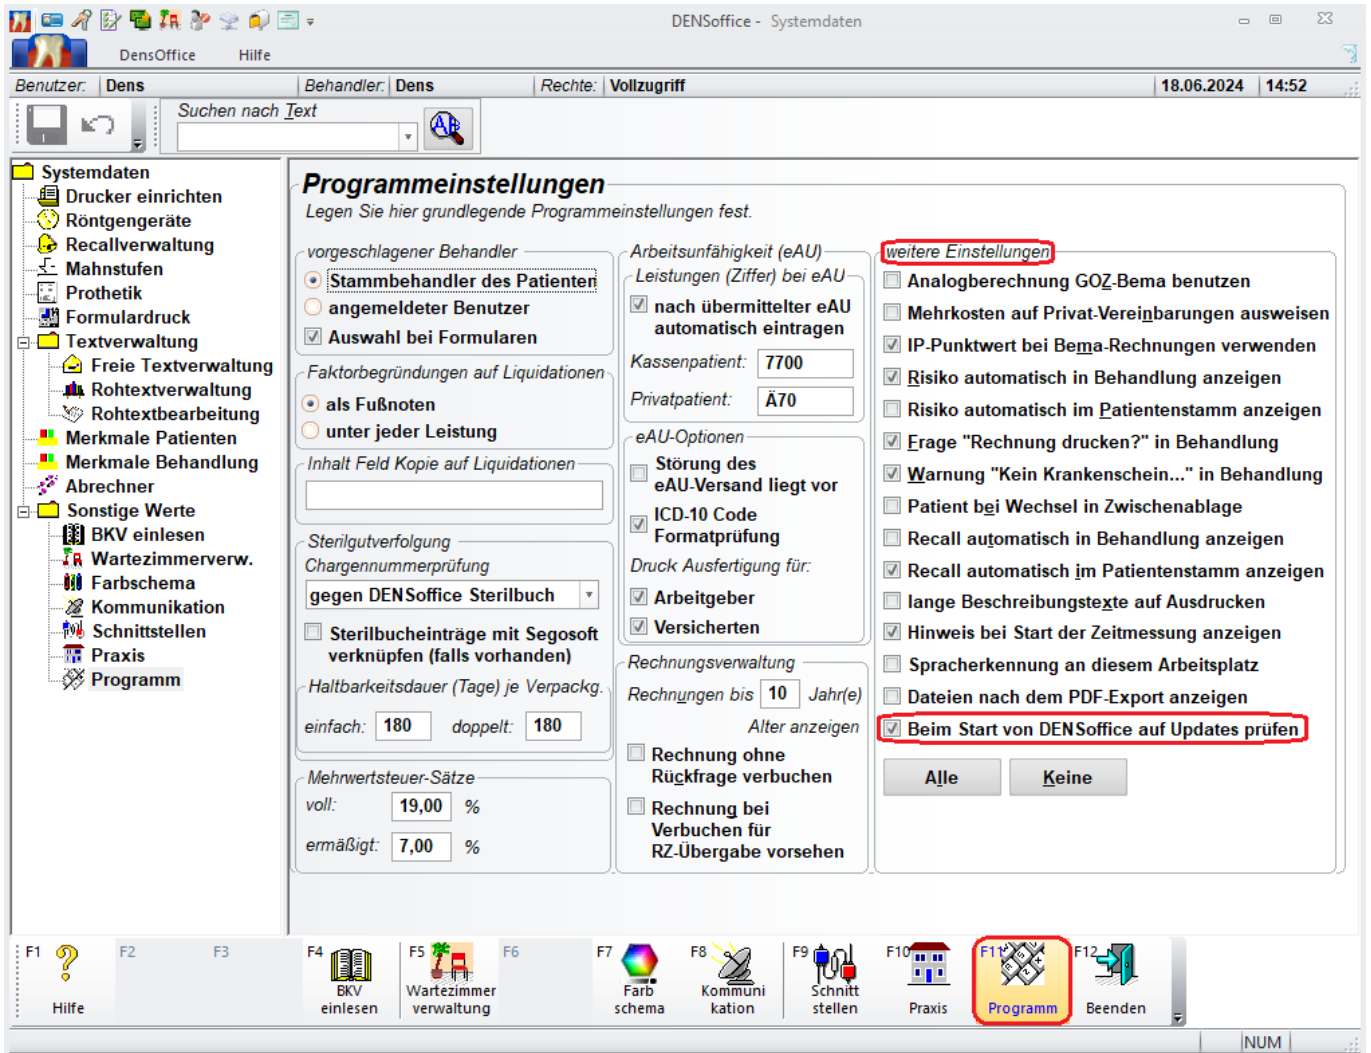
DENSoffice - Systemdaten

DensOffice Hilfe

Benutzer: Dens | Behandler: Dens | Rechte: Vollzugriff | 18.06.2024 | 14:52

Suchen nach Text

Systemdaten
Drucker einrichten
Röntgengeräte
Recallverwaltung
Mahnstufen
Prothetik
Formulardruck
Textverwaltung
Freie Textverwaltung
Rohtextverwaltung
Rohtextbearbeitung
Merkmale Patienten
Merkmale Behandlung
Abrechner
Sonstige Werte
BKV einlesen
Wartezimmerverw.
Farbschema
Kommunikation
Schnittstellen
Praxis
Programm

Programmeinstellungen
Legen Sie hier grundlegende Programmeinstellungen fest.

vorgeschlagener Behandler
Stammbehandler des Patienten
angemeldeter Benutzer
Auswahl bei Formularen

Faktorbegründungen auf Liquidationen
als Fußnoten
unter jeder Leistung

Inhalt Feld Kopie auf Liquidationen

Sterilgutverfolgung
Chargennummerprüfung
gegen DENSoffice Sterilbuch
Sterilbucheinträge mit Segosoft verknüpfen (falls vorhanden)
Haltbarkeitsdauer (Tage) je Verpackg.
einfach: 180 doppelt: 180

Mehrwertsteuer-Sätze
voll: 19,00 %
ermäßigt: 7,00 %

Arbeitsunfähigkeit (eAU)
Leistungen (Ziffer) bei eAU
nach übermittelter eAU automatisch eintragen
Kassenpatient: 7700
Privatpatient: Ä70

eAU-Optionen
Störung des eAU-Versand liegt vor
ICD-10 Code Formatprüfung
Druck Ausfertigung für:
Arbeitgeber
Versicherten

Rechnungsverwaltung
Rechnungen bis 10 Jahr(e)
Alter anzeigen
Rechnung ohne Rückfrage verbuchen
Rechnung bei Verbuchen für RZ-Übergabe vorsehen

weitere Einstellungen
Analogberechnung GOZ-Bema benutzen
Mehrkosten auf Privat-Vereinbarungen ausweisen
IP-Punktwert bei Bema-Rechnungen verwenden
Risiko automatisch in Behandlung anzeigen
Risiko automatisch im Patientenstamm anzeigen
Frage "Rechnung drucken?" in Behandlung
Warnung "Kein Krankenschein..." in Behandlung
Patient bei Wechsel in Zwischenablage
Recall automatisch in Behandlung anzeigen
Recall automatisch im Patientenstamm anzeigen
lange Beschreibungstexte auf Ausdrucken
Hinweis bei Start der Zeitmessung anzeigen
Spracherkennung an diesem Arbeitsplatz
Dateien nach dem PDF-Export anzeigen
Beim Start von DENSoffice auf Updates prüfen
Alle Keine

F1 Hilfe | F2 | F3 | F4 BKV einlesen | F5 Wartezimmer verwaltung | F6 | F7 Farb schema | F8 Kommuni kation | F9 Schnitt stellen | F10 Praxis | F11 Programm | F12 Beenden

NUM